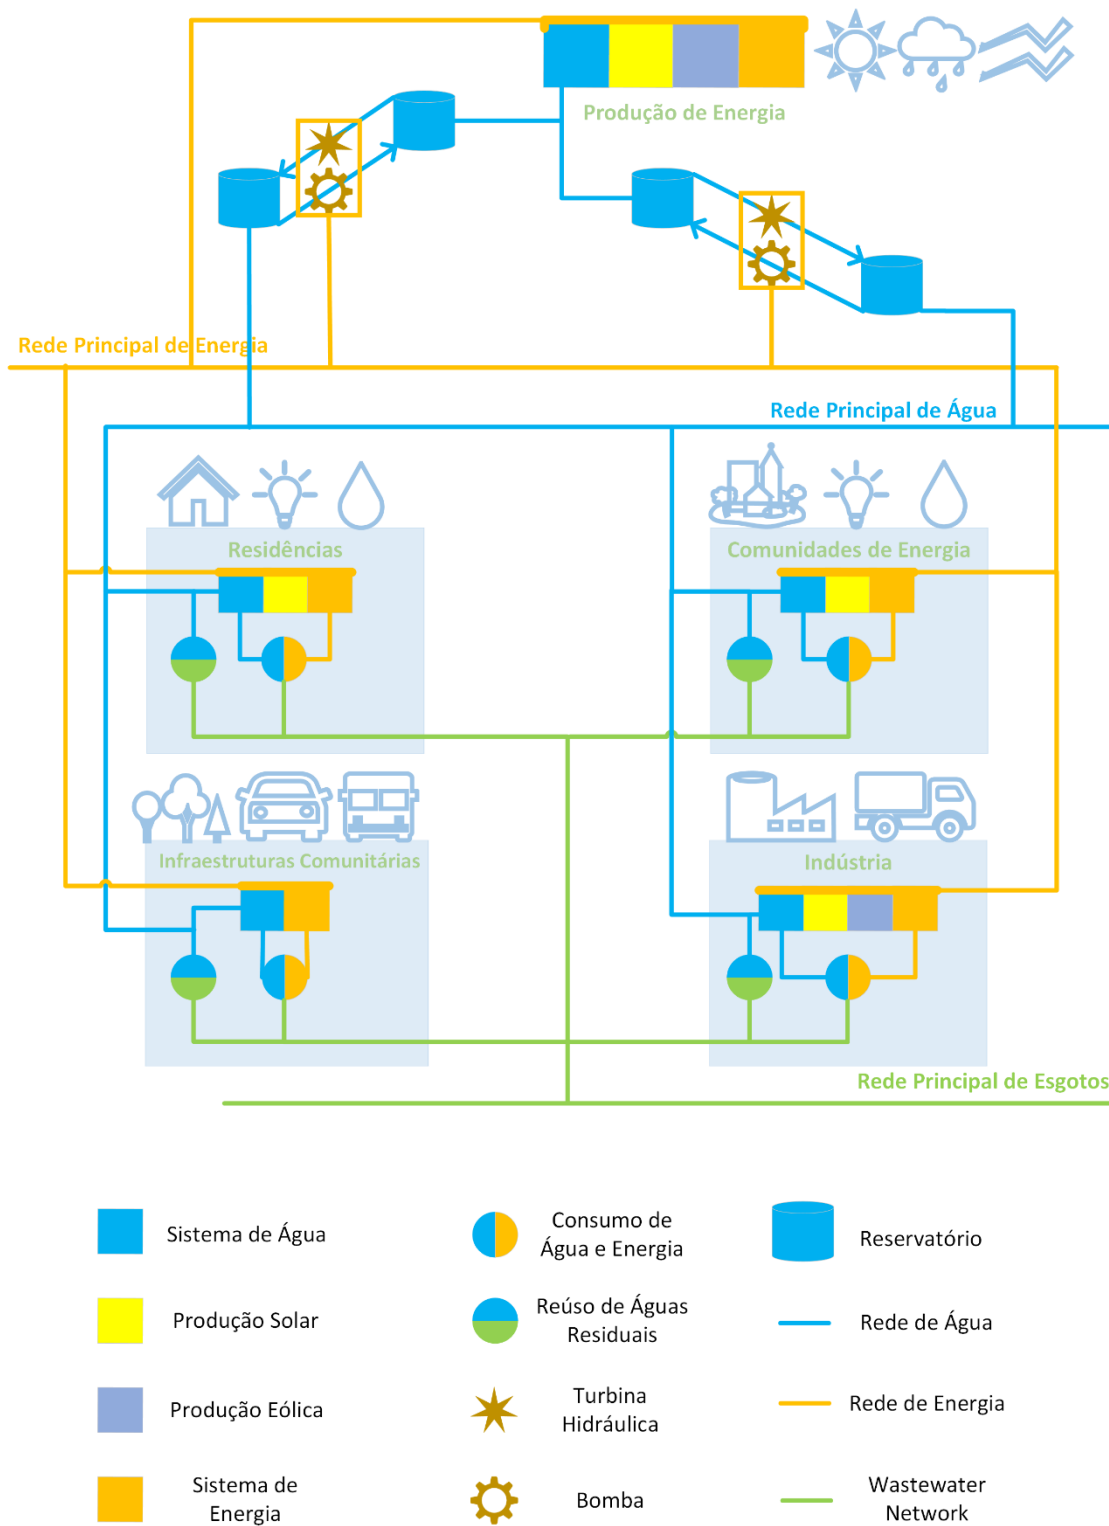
Produção de Energia

Rede Principal de Energia

Rede Principal de Água

Residências

Comunidades de Energia

Infraestruturas Comunitárias

Indústria

Rede Principal de Esgotos

Sistema de Água

Consumo de Água e Energia

Reservatório

Produção Solar

Reúso de Águas Residuais

Rede de Água

Produção Eólica

Turbina Hidráulica

Rede de Energia

Sistema de Energia

Bomba

Wastewater Network